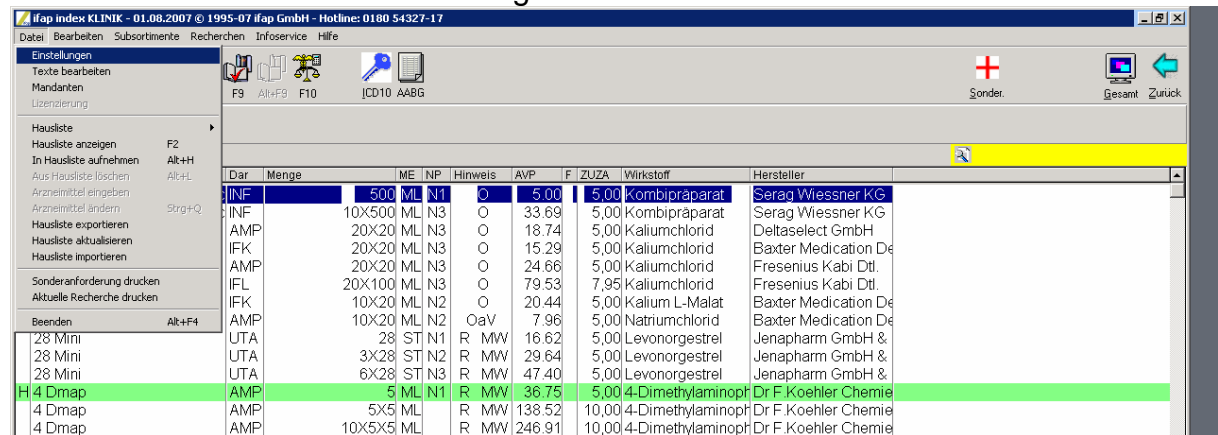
ifap index KLINIK - 01.08.2007 © 1995-07 ifap GmbH - Hotline: 0180 54327-17

Datei Bearbeiten Subsortimente Recherchen Infoservice Hilfe

Einstellungen
Texte bearbeiten
Mandanten
Lizenzierung
Hausliste
Hausliste anzeigen F2
In Hausliste aufnehmen Alt+H
Aus Hausliste löschen Alt+L
Arzneimittel eingeben
Arzneimittel ändern Strg+Q
Hausliste exportieren
Hausliste aktualisieren
Hausliste importieren
Sonderanforderung drucken
Aktuelle Recherche drucken
Beenden Alt+F4

F9 Alt+F9 F10 ICD10 AABG Sonder. Gesamt Zurück

| | Dar | Menge | ME | NP | Hinweis | AVP | F | ZUZA | Wirkstoff | Hersteller |
|---|---|---|---|---|---|---|---|---|---|---|
| | INF | 500 | ML | N1 | O | 5.00 | | 5,00 | Kombipräparat | Serag Wiessner KG |
| | INF | 10X500 | ML | N3 | O | 33.69 | | 5,00 | Kombipräparat | Serag Wiessner KG |
| | AMP | 20X20 | ML | N3 | O | 18.74 | | 5,00 | Kaliumchlorid | Deltaselect GmbH |
| | IFK | 20X20 | ML | N3 | O | 15.29 | | 5,00 | Kaliumchlorid | Baxter Medication De |
| | AMP | 20X20 | ML | N3 | O | 24.66 | | 5,00 | Kaliumchlorid | Fresenius Kabi Dtl. |
| | IFL | 20X100 | ML | N3 | O | 79.53 | | 7,95 | Kaliumchlorid | Fresenius Kabi Dtl. |
| | IFK | 10X20 | ML | N2 | O | 20.44 | | 5,00 | Kalium L-Malat | Baxter Medication De |
| | AMP | 10X20 | ML | N2 | OaV | 7.96 | | 5,00 | Natriumchlorid | Baxter Medication De |
| 28 Mini | UTA | 28 | ST | N1 | R MW | 16.62 | | 5,00 | Levonorgestrel | Jenapharm GmbH & |
| 28 Mini | UTA | 3X28 | ST | N2 | R MW | 29.64 | | 5,00 | Levonorgestrel | Jenapharm GmbH & |
| 28 Mini | UTA | 6X28 | ST | N3 | R MW | 47.40 | | 5,00 | Levonorgestrel | Jenapharm GmbH & |
| H 4 Dmap | AMP | 5 | ML | N1 | R MW | 36.75 | | 5,00 | 4-Dimethylaminoph | Dr F.Koehler Chemie |
| 4 Dmap | AMP | 5X5 | ML | | R MW | 138.52 | | 10,00 | 4-Dimethylaminoph | Dr F.Koehler Chemie |
| 4 Dmap | AMP | 10X5X5 | ML | | R MW | 246.91 | | 10,00 | 4-Dimethylaminoph | Dr F.Koehler Chemie |